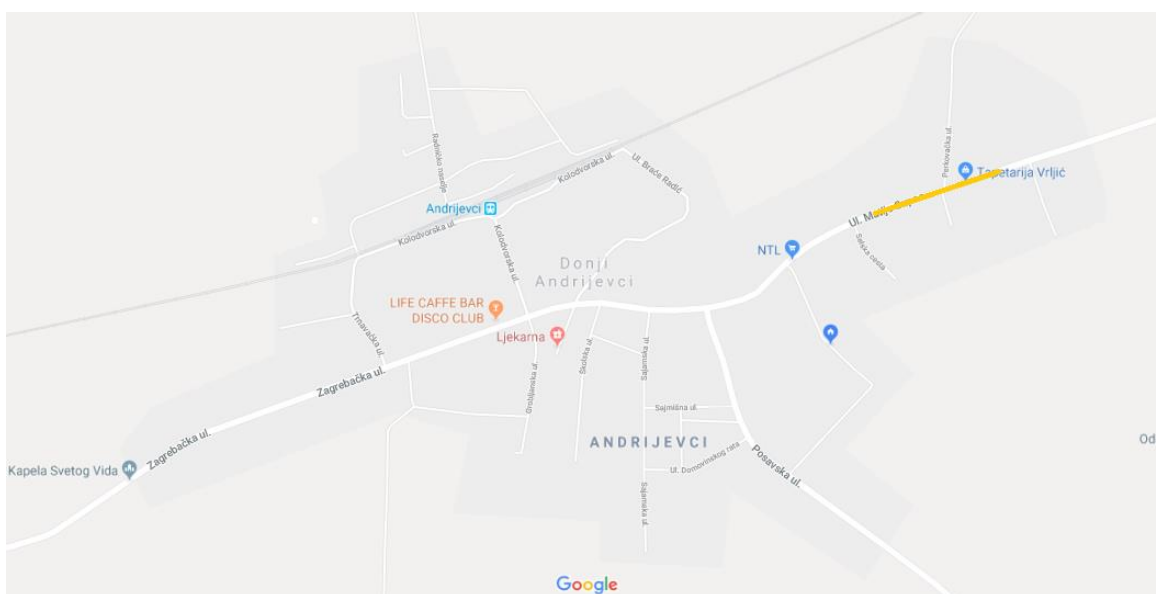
Radničko naselje
Kolodvorska ul.
Ul. Braće Radić
Andrijevci
Kolodvorska ul.
Kolodvorska ul.
Perkovačka ul.
Tapetarija Vrljić
Ul. Matije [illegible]
NTL
Selska cesta
Donji Andrijevci
LIFE CAFFE BAR DISCO CLUB
Ljekarna
Trnavačka ul.
Zagrebačka ul.
Groblijanska ul.
Školska ul.
Sajmena ul.
Sajmišna ul.
ANDRIJEVCI
Ul. Domovinskog rata
Posavska ul.
Sajmena ul.
Kapela Svetog Vida
Zagrebačka ul.
Od
Google